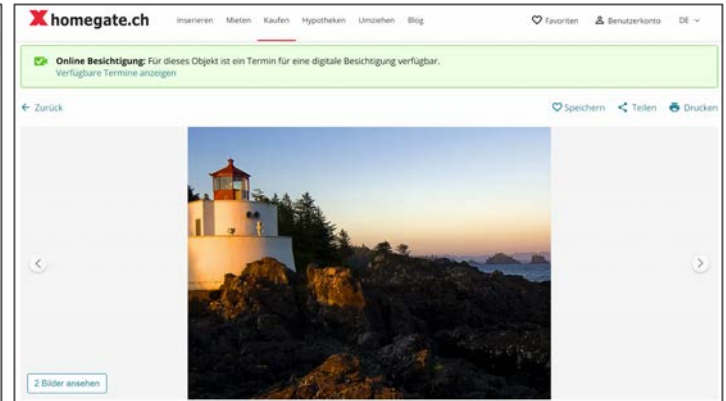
homegate.ch Inserieren Mieten Kaufen Hypotheken Umziehen Blog Favoriten Benutzerkonto DE

Online Besichtigung: Für dieses Objekt ist ein Termin für eine digitale Besichtigung verfügbar.
Verfügbare Termine anzeigen

← Zurück Speichern Teilen Drucken

2 Bilder ansehen